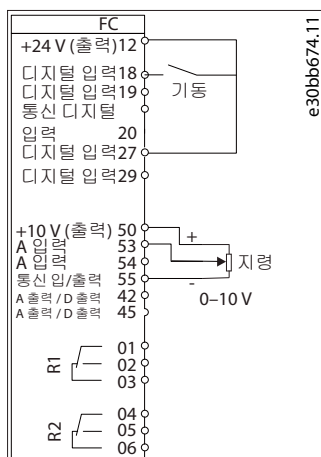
FC
+24 V (출력) 12
디지털 입력 18
디지털 입력 19
통신 디지털 입력 20
디지털 입력 27
디지털 입력 29
기동
+10 V (출력) 50
A 입력 53
A 입력 54
통신 입/출력 55
A 출력 / D 출력 42
A 출력 / D 출력 45
+
-
지령
0–10 V
R1
01
02
03
R2
04
05
06
e30bb674.11